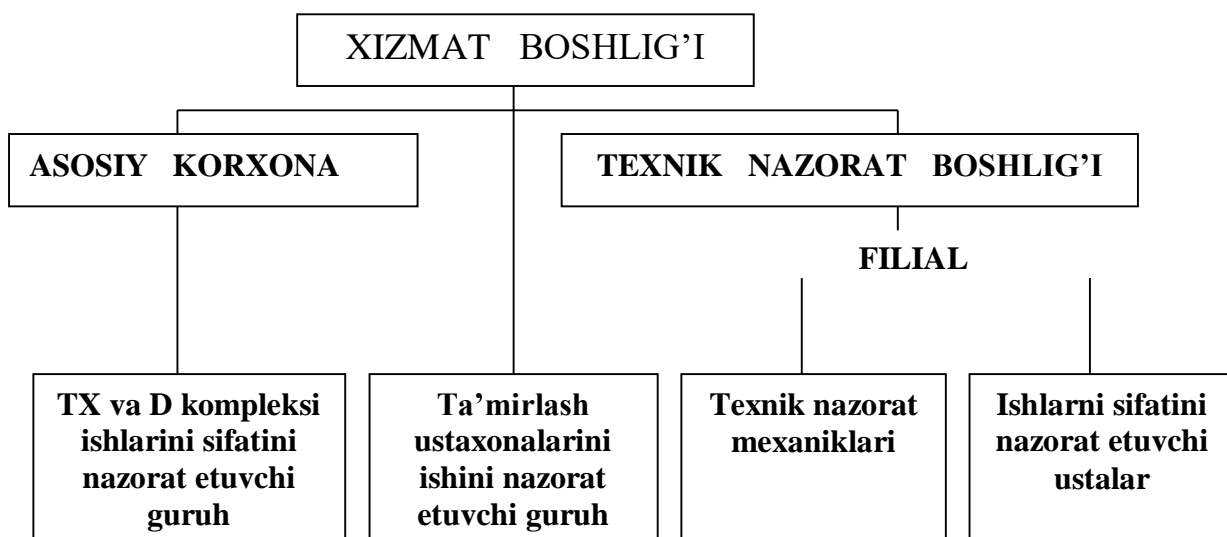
XIZMAT BOSHLIG'I

ASOSIY KORXONA

TEXNIK NAZORAT BOSHLIG'I

FILIAL

TX va D kompleksi ishlarini sifatini nazorat etuvchi guruh

Ta'mirlash ustaxonalarini ishini nazorat etuvchi guruh

Texnik nazorat mexaniklari

Ishlarni sifatini nazorat etuvchi ustalar